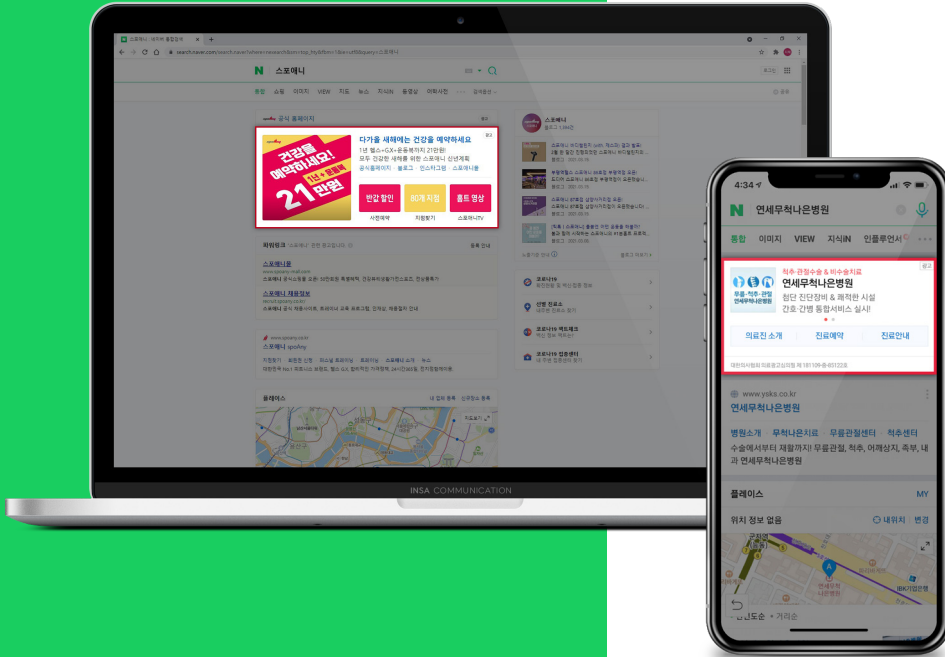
스포애니

다가올 새해에는 건강을 예약하세요
1년 헬스+GX+운동복까지 21만원!
모두 건강한 새해를 위한 스포애니 신년계획

건강을 예약하세요! 1년+운동복 21만원

반값 할인
80개 지점
홈트 영상

INSA COMMUNICATION

4:34
연세무척나은병원
통합 이미지 VIEW 지식iN 인플루언서

척추·관절수술 & 비수술치료
연세무척나은병원
첨단 진단장비 & 쾌적한 시설
간호 간병 통합서비스 실시!
무릎·척추·관절 연세무척나은병원
의료진 소개
진료예약
진료안내

www.ysks.co.kr
연세무척나은병원
병원소개 무척나은치료 무릎관절센터 척추센터
수술에서부터 재활까지! 무릎관절, 척추, 어깨상지, 족부, 내과 연세무척나은병원

플레이스 MY
위치 정보 없음 내위치 변경
거리순